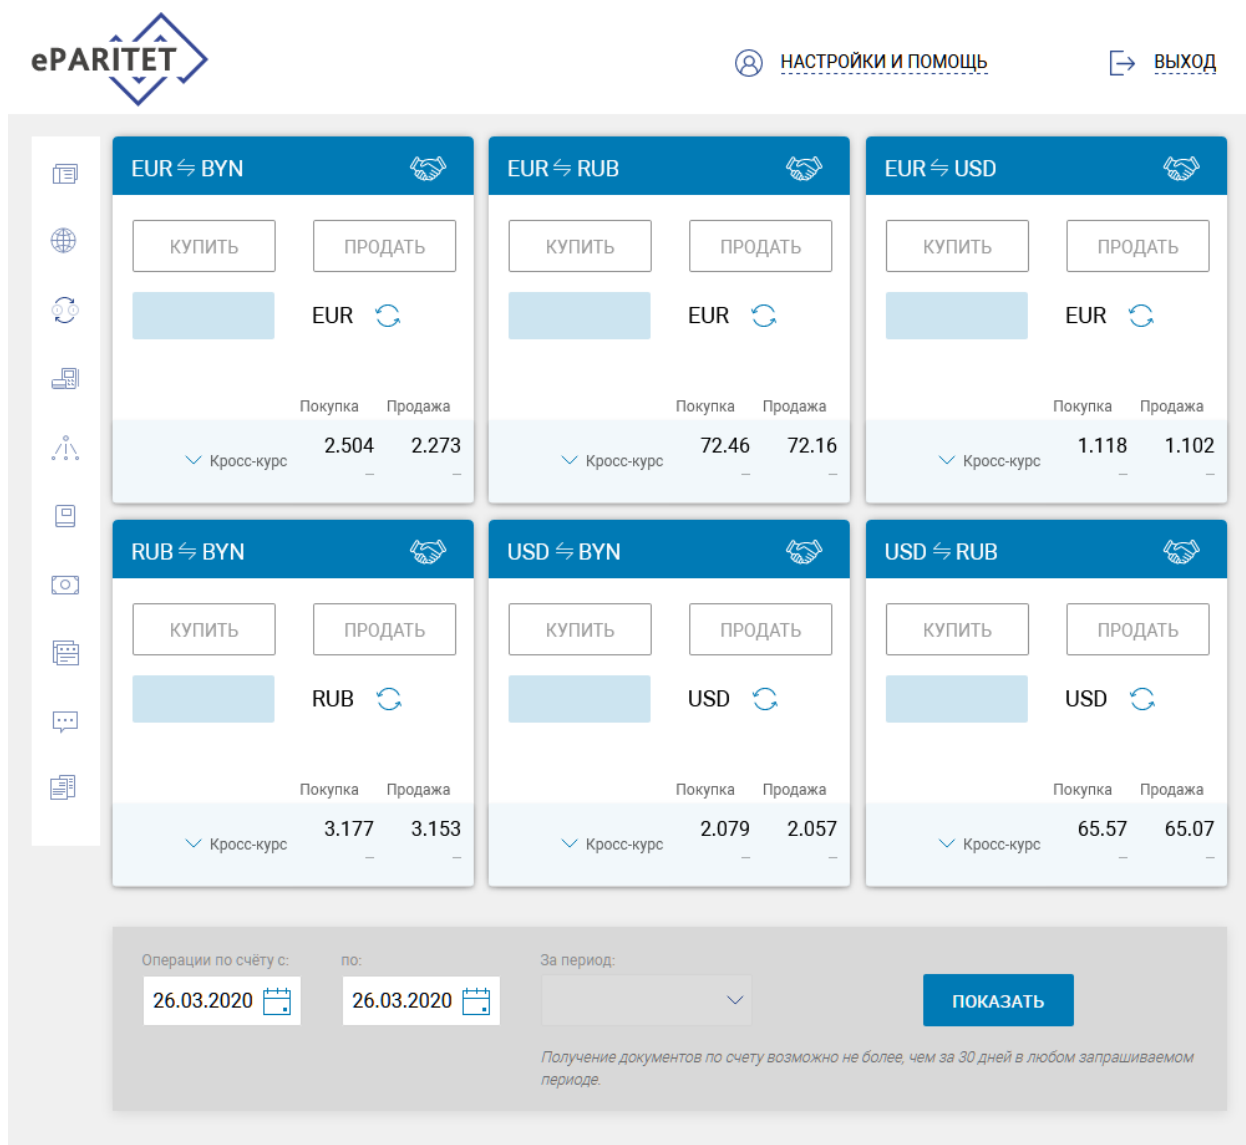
ePARITET

НАСТРОЙКИ И ПОМОЩЬ

ВЫХОД

EUR ⇋ BYN

КУПИТЬ ПРОДАТЬ

EUR

Покупка Продажа

Кросс-курс 2.504 2.273

EUR ⇋ RUB

КУПИТЬ ПРОДАТЬ

EUR

Покупка Продажа

Кросс-курс 72.46 72.16

EUR ⇋ USD

КУПИТЬ ПРОДАТЬ

EUR

Покупка Продажа

Кросс-курс 1.118 1.102

RUB ⇋ BYN

КУПИТЬ ПРОДАТЬ

RUB

Покупка Продажа

Кросс-курс 3.177 3.153

USD ⇋ BYN

КУПИТЬ ПРОДАТЬ

USD

Покупка Продажа

Кросс-курс 2.079 2.057

USD ⇋ RUB

КУПИТЬ ПРОДАТЬ

USD

Покупка Продажа

Кросс-курс 65.57 65.07

Операции по счёту с: 26.03.2020

по: 26.03.2020

За период:

ПОКАЗАТЬ

Получение документов по счету возможно не более, чем за 30 дней в любом запрашиваемом периоде.